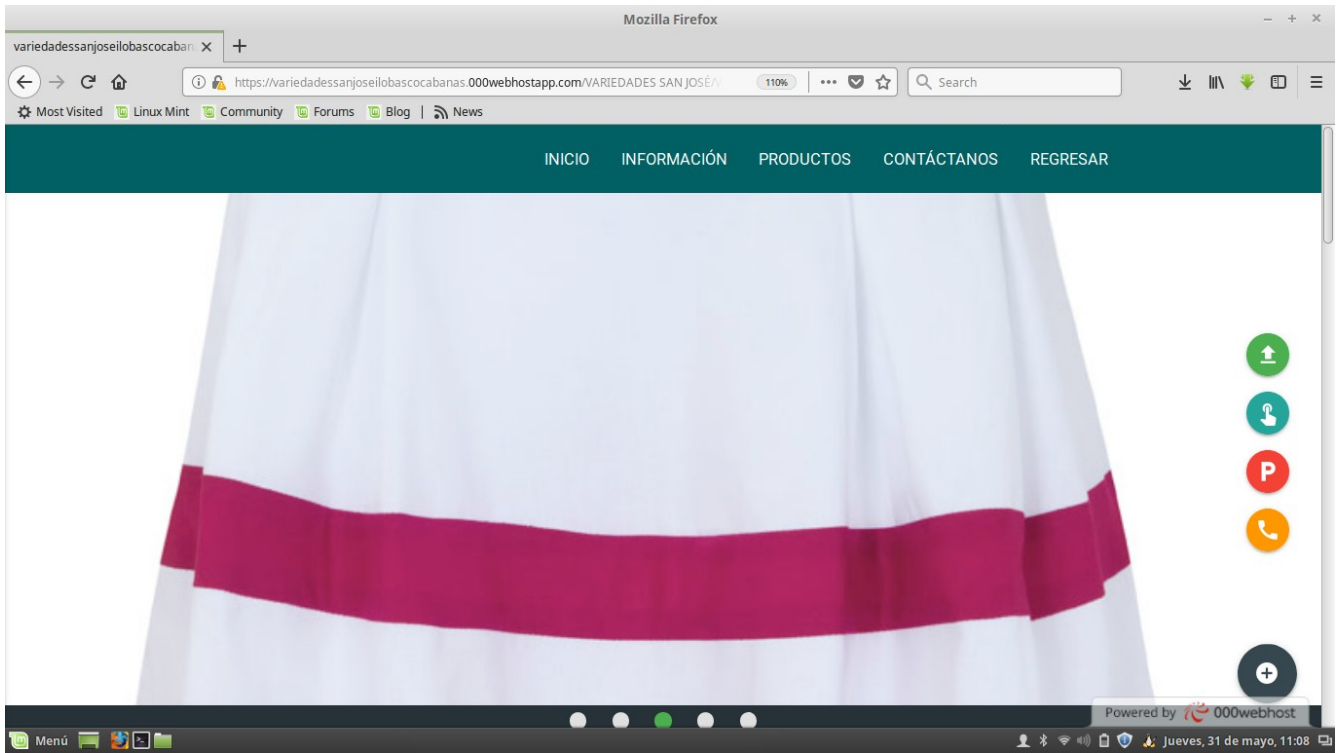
Mozilla Firefox

variedadessanjoseilobascocaban

https://variedadessanjoseilobascocabanas.000webhostapp.com/VARIEDADES SAN JOSÉ/

110%

Search

Most Visited Linux Mint Community Forums Blog | News

INICIO INFORMACIÓN PRODUCTOS CONTÁCTANOS REGRESAR

P

Powered by 000webhost

Menú

Jueves, 31 de mayo, 11:08